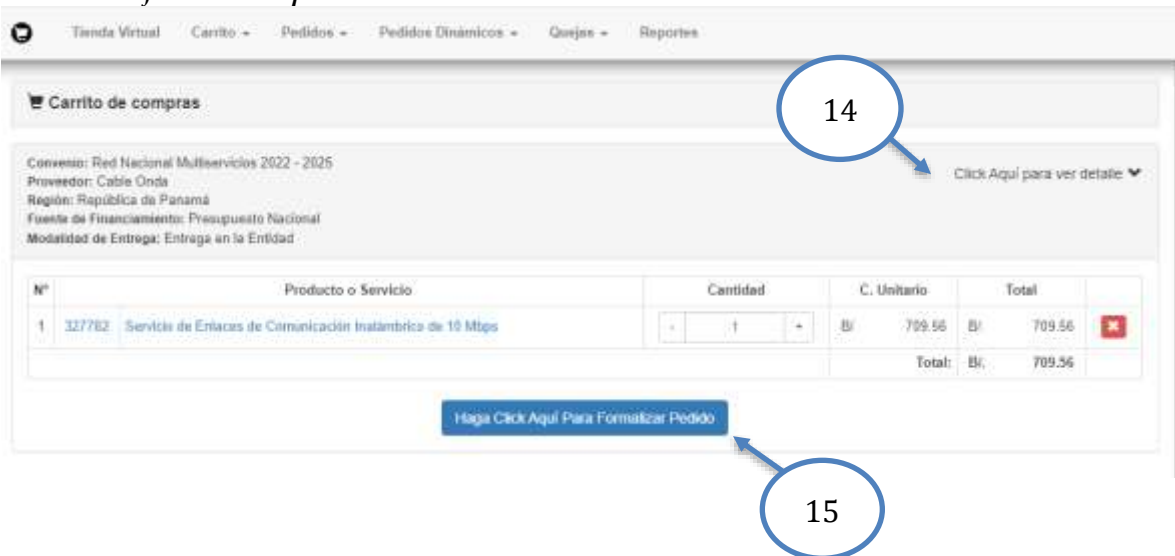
Tienda Virtual Carrito ▾ Pedidos ▾ Pedidos Dinámicos ▾ Quejas ▾ Reportes

Carrito de compras

14

Convenio: Red Nacional Multiservicios 2022 - 2025
Proveedor: Cable Onda
Región: República de Panamá
Fuente de Financiamiento: Presupuesto Nacional
Modalidad de Entrega: Entrega en la Entidad

Click Aquí para ver detalle

| Nº | | Producto o Servicio | Cantidad | C. Unitario | Total | |
|---|---|---|---|---|---|---|
| 1 | 327782 | Servicio de Enlaces de Comunicación Inalámbrica de 10 Mbps | - 1 + | B/ 709.56 | B/ 709.56 | ✖ |
| | | | | Total: | B/ 709.56 | |

Haga Click Aquí Para Formalizar Pedido

15